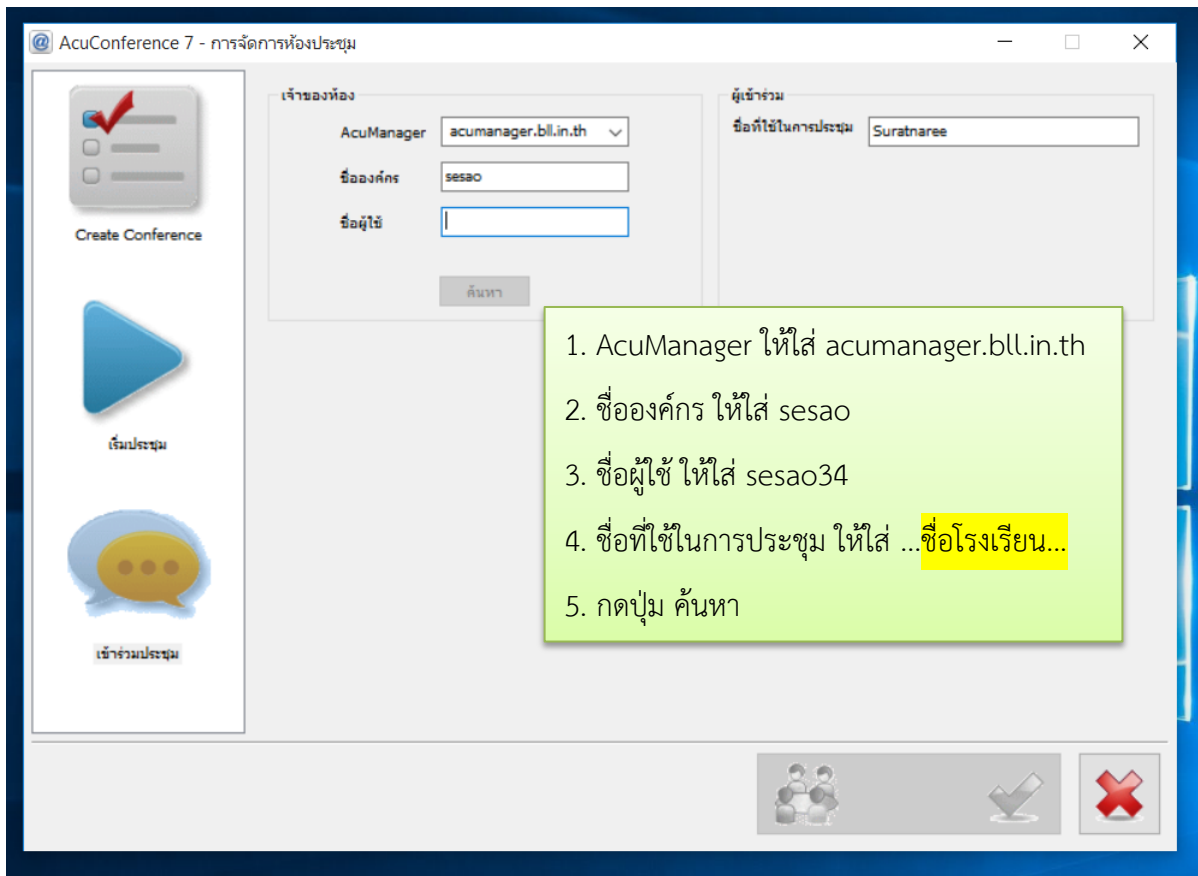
AcuConference 7 - การจัดการห้องประชุม

Create Conference

เริ่มประชุม

เข้าร่วมประชุม

เจ้าของห้อง

AcuManager acumanager.bll.in.th

ชื่อองค์กร sesao

ชื่อผู้ใช้

ค้นหา

ผู้เข้าร่วม

ชื่อที่ใช้ในการประชุม Suratnaree

1. AcuManager ให้ใส่ acumanager.bll.in.th

2. ชื่อองค์กร ให้ใส่ sesao

3. ชื่อผู้ใช้ ให้ใส่ sesao34

4. ชื่อที่ใช้ในการประชุม ให้ใส่ ...ชื่อโรงเรียน...

5. กดปุ่ม ค้นหา